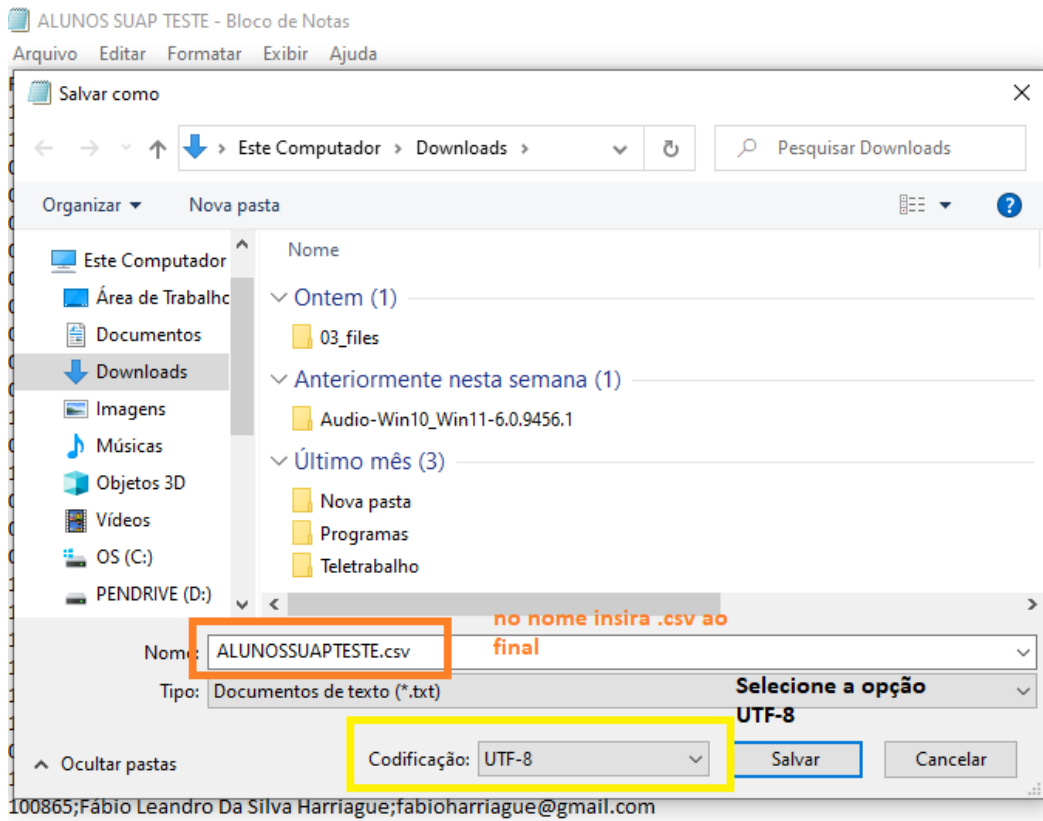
ALUNOS SUAP TESTE - Bloco de Notas
Arquivo Editar Formatar Exibir Ajuda

Salvar como

Este Computador > Downloads >

Pesquisar Downloads

Organizar ▾ Nova pasta

Este Computador
Área de Trabalho
Documentos
Downloads
Imagens
Músicas
Objetos 3D
Vídeos
OS (C:)
PENDRIVE (D:)

Nome
Ontem (1)
03_files
Anteriormente nesta semana (1)
Audio-Win10_Win11-6.0.9456.1
Último mês (3)
Nova pasta
Programas
Teletrabalho

no nome insira .csv ao final

Nome: ALUNOSSUAPTESTE.csv
Tipo: Documentos de texto (*.txt)

Selecione a opção UTF-8

Ocultar pastas

Codificação: UTF-8

Salvar Cancelar

100865;Fábio Leandro Da Silva Harriague;fabioharriague@gmail.com